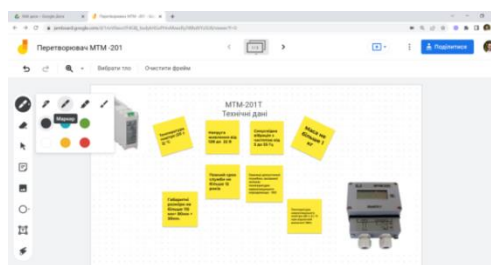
Перетворювач МТМ -201

Вибрати тло   Очистити фрейм

Поділитися

Маркер

МТМ-201Т
Технічні дані

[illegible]

Напруга живлення від 100 до 30 В

Споживана потужність не більше 8 Вт

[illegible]

Повний строк служби не більше 10 років

Габаритні розміри не більше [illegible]

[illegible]

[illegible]